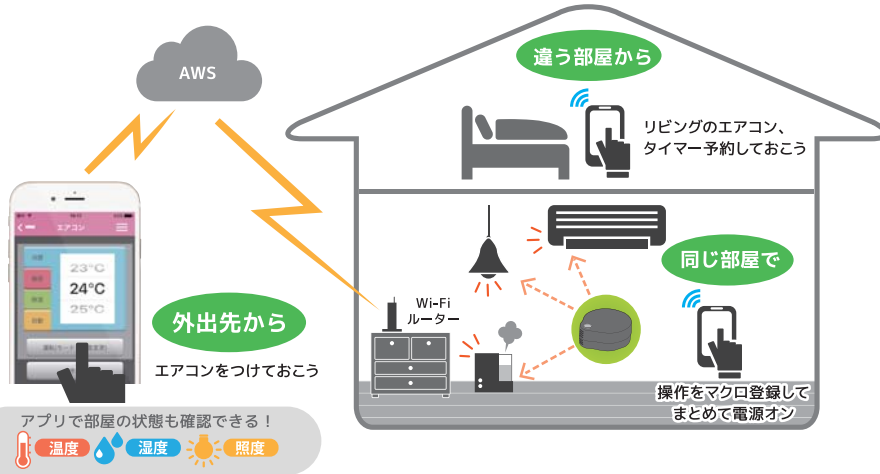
AWS

違う部屋から

リビングのエアコン、タイマー予約しておこう

エアコン

冷房

23°C

暖房

24°C

除湿

25°C

送風

運転(モード自動/変更)

外出先から

エアコンをつけておこう

Wi-Fi ルーター

同じ部屋で

操作をマクロ登録してまとめて電源オン

アプリで部屋の状態も確認できる！

温度

湿度

照度